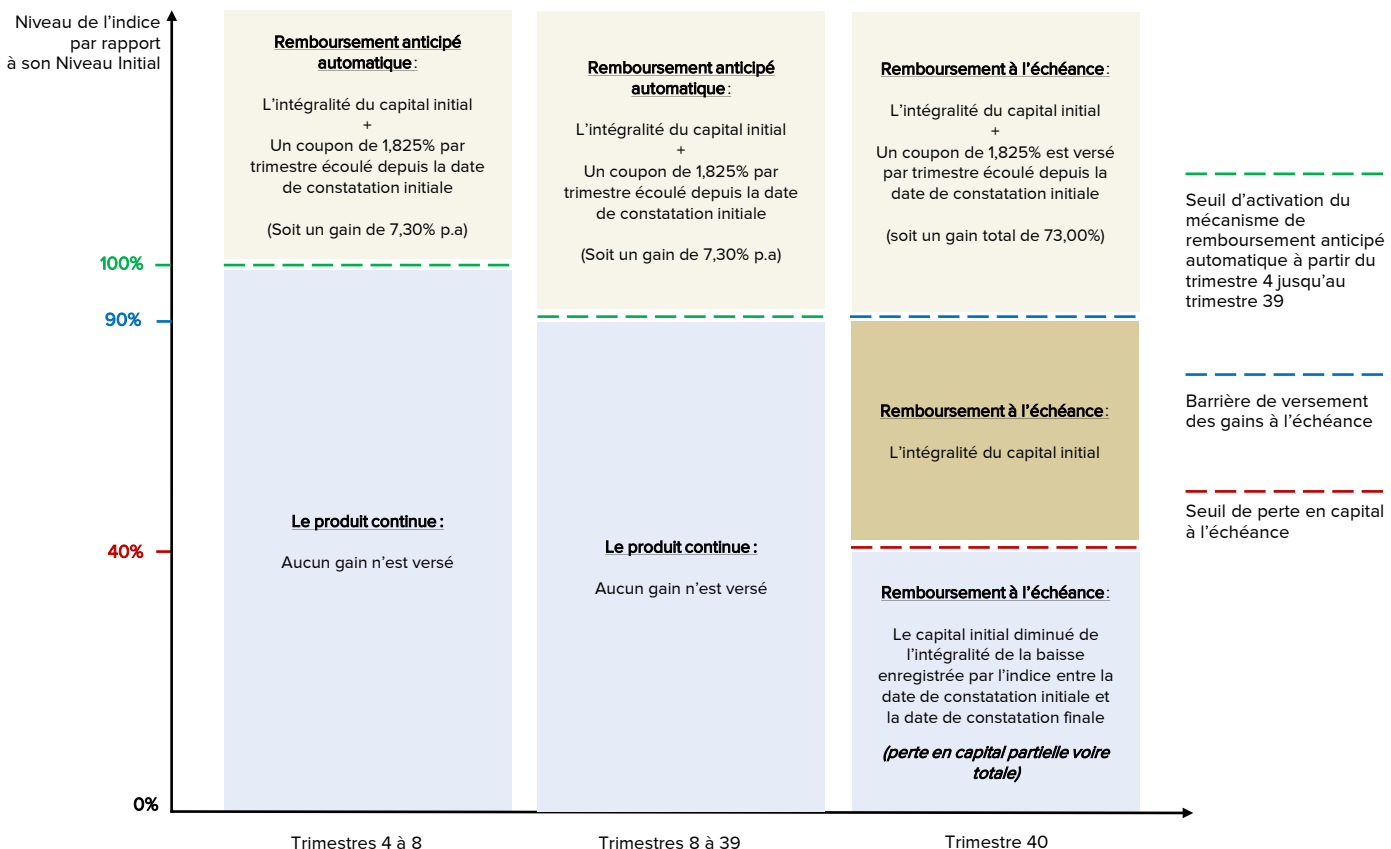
Niveau de l'indice par rapport à son Niveau Initial

100%

90%

40%

0%

Remboursement anticipé automatique :

L'intégralité du capital initial
+
Un coupon de 1,825% par trimestre écoulé depuis la date de constatation initiale

(Soit un gain de 7,30% p.a)

Le produit continue :

Aucun gain n'est versé

Trimestres 4 à 8

Remboursement anticipé automatique :

L'intégralité du capital initial
+
Un coupon de 1,825% par trimestre écoulé depuis la date de constatation initiale

(Soit un gain de 7,30% p.a)

Le produit continue :

Aucun gain n'est versé

Trimestres 8 à 39

Remboursement à l'échéance :

L'intégralité du capital initial
+
Un coupon de 1,825% est versé par trimestre écoulé depuis la date de constatation initiale

(soit un gain total de 73,00%)

Remboursement à l'échéance :

L'intégralité du capital initial

Remboursement à l'échéance :

Le capital initial diminué de l'intégralité de la baisse enregistrée par l'indice entre la date de constatation initiale et la date de constatation finale

(perte en capital partielle voire totale)

Trimestre 40

Seuil d'activation du mécanisme de remboursement anticipé automatique à partir du trimestre 4 jusqu'au trimestre 39

Barrière de versement des gains à l'échéance

Seuil de perte en capital à l'échéance